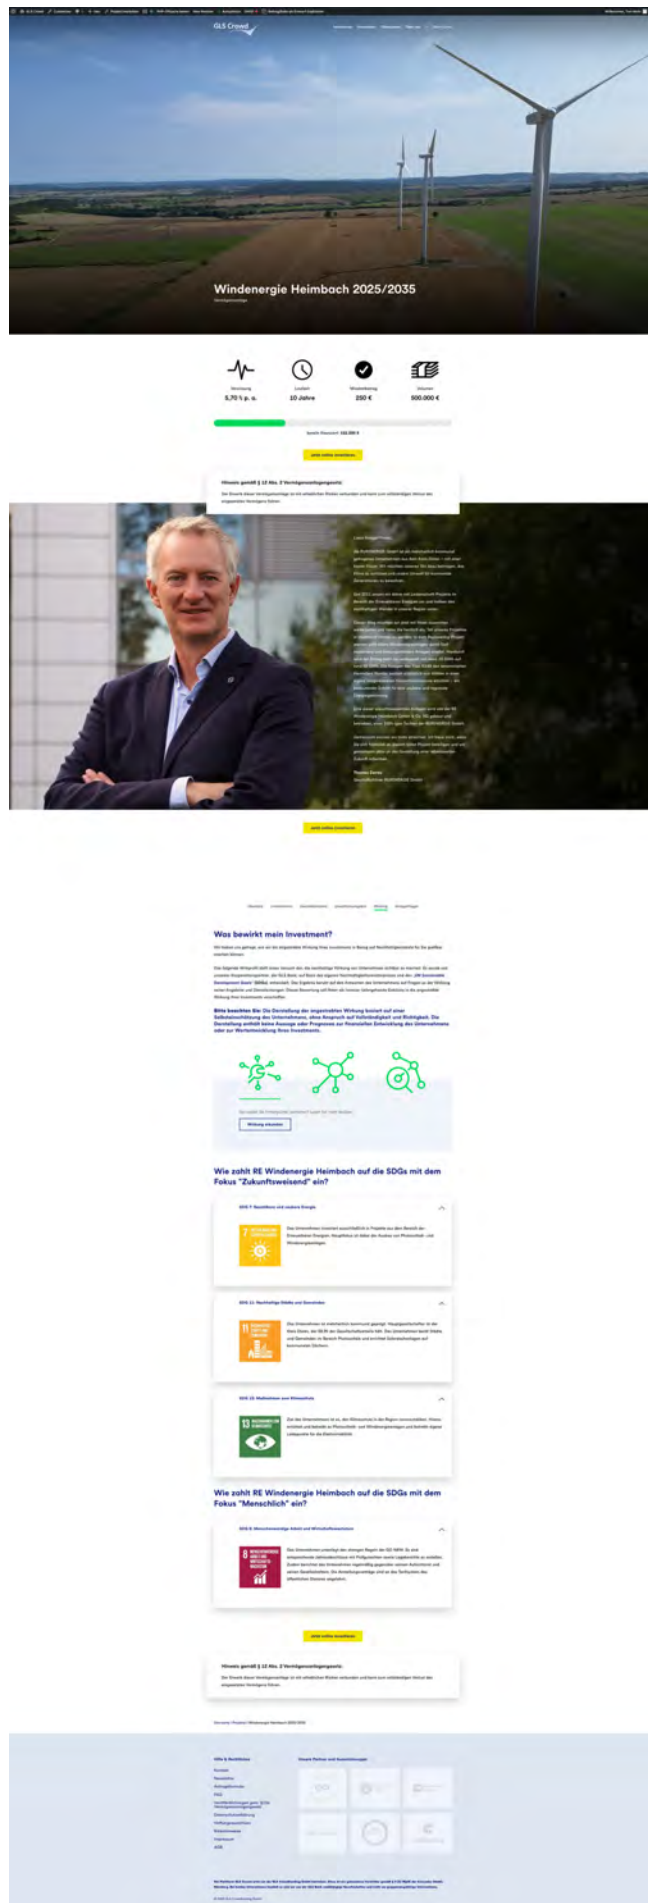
GLS Crowd

Windenergie Heimbach 2025/2035

Verzinsung
5,70 % p. a.

Laufzeit
10 Jahre

Mindestbetrag
250 €

Volumen
500.000 €

jetzt online investieren

Hinweis gemäß § 12 Abs. 2 Vermögensanlagengesetz:

jetzt online investieren

Was bewirkt mein Investment?

Bitte beachten Sie: Die Darstellung der angestrebten Wirkung basiert auf einer Selbsteinschätzung des Unternehmens, ohne Anspruch auf Vollständigkeit und Richtigkeit. Die Darstellung enthält keine Aussage oder Prognose zur finanziellen Entwicklung des Unternehmens oder zur Wertentwicklung Ihres Investments.

Wirkung erkunden

Wie zahlt RE Windenergie Heimbach auf die SDGs mit dem Fokus "Zukunftsweisend" ein?

SDG 7: Bezahlbare und saubere Energie

SDG 11: Nachhaltige Städte und Gemeinden

SDG 13: Maßnahmen zum Klimaschutz

Wie zahlt RE Windenergie Heimbach auf die SDGs mit dem Fokus "Menschlich" ein?

SDG 8: Menschenwürdige Arbeit und Wirtschaftswachstum

jetzt online investieren

Hinweis gemäß § 12 Abs. 2 Vermögensanlagengesetz:

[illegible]